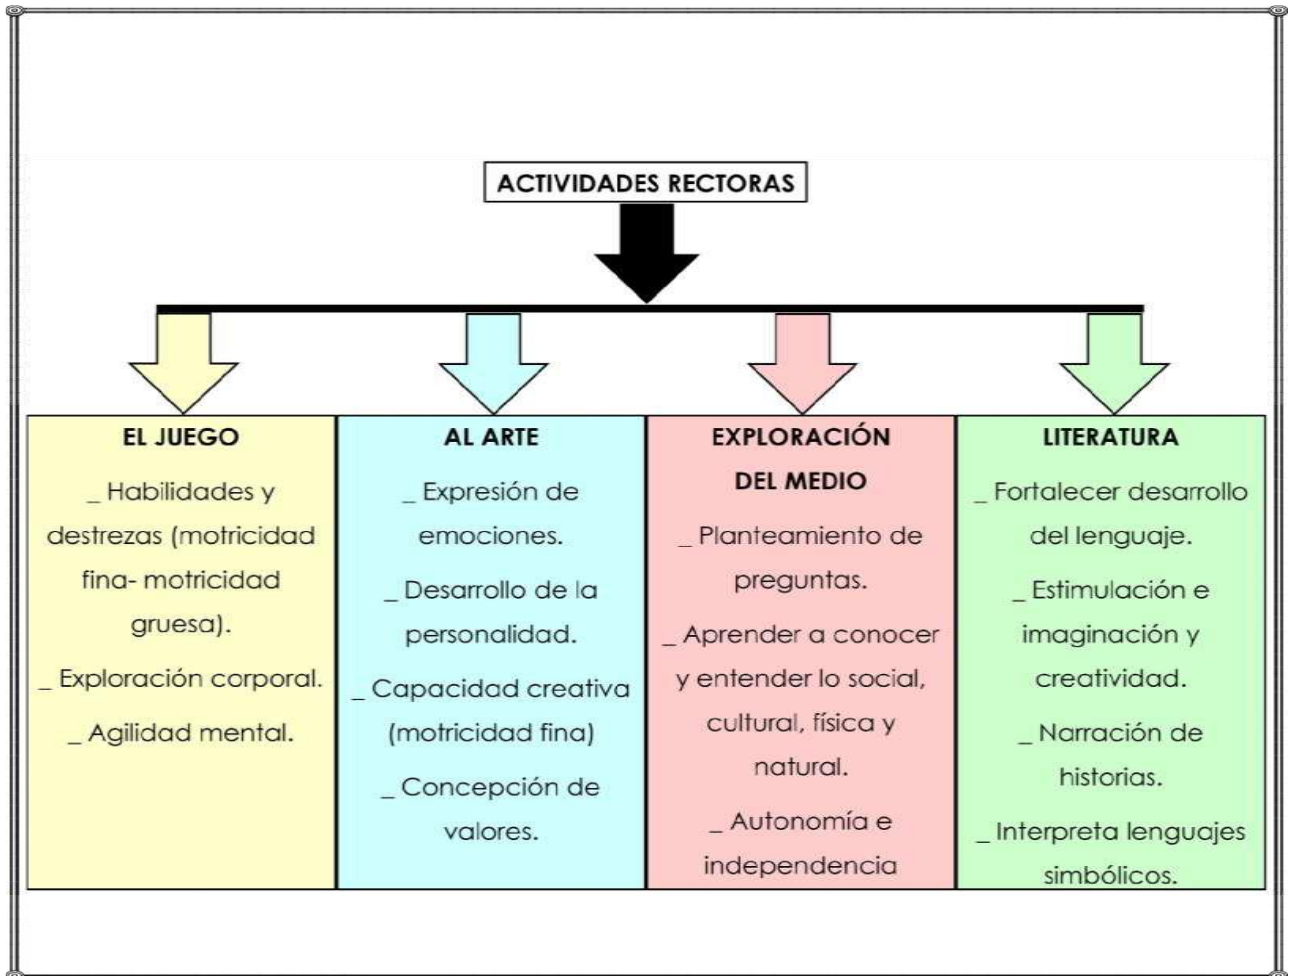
ACTIVIDADES RECTORAS

EL JUEGO

_ Habilidades y destrezas (motricidad fina- motricidad gruesa).

_ Exploración corporal.

_ Agilidad mental.

AL ARTE

_ Expresión de emociones.

_ Desarrollo de la personalidad.

_ Capacidad creativa (motricidad fina)

_ Concepción de valores.

EXPLORACIÓN DEL MEDIO

_ Planteamiento de preguntas.

_ Aprender a conocer y entender lo social, cultural, física y natural.

_ Autonomía e independencia

LITERATURA

_ Fortalecer desarrollo del lenguaje.

_ Estimulación e imaginación y creatividad.

_ Narración de historias.

_ Interpreta lenguajes simbólicos.